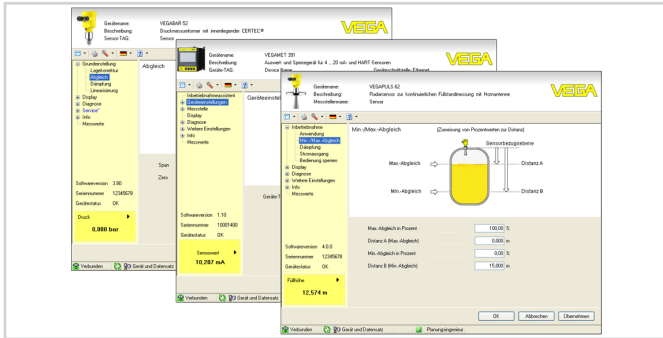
Gerätename: VEGABAR 52
Beschreibung: Druckmessumformer mit mnonlegender CERTEC®
Sensor-TAG: Sensor

VEGA

Grundeinstellung
Lagekorrektur
Abgleich
Dämpfung
Linearisierung
Display
Diagnose
Service
Info
Messwerte

Abgleich

Span
Zero

Softwareversion 3.80
Seriennummer 12345678
Gerätestatus OK

Druck
0,000 bar

Verbunden
Gerät und Datensatz

Gerätename: VEGAMET 391
Beschreibung: Auswert- und Speisegerät für 4 ... 20 mA- und HART-Sensoren
Geräte-TAG: Device Name
Geräteschnittstelle: Ethernet

VEGA

Inbetriebnahmeassistent
Geräteeinstellungen
Messstelle
Display
Diagnose
Weitere Einstellungen
Info
Messwerte

Geräteeinst

Geräte-T

Softwareversion 1.10
Seriennummer 10001400
Gerätestatus OK

Sensorwert
10,287 mA

Verbunden
Gerät und Datensatz

Gerätename: VEGAPULS 62
Beschreibung: Radarsensor zur kontinuierlichen Füllstandmessung mit Hornantenne
Messstellenname: Sensor

VEGA

Inbetriebnahme
Anwendung
Min.-/Max.-Abgleich
Dämpfung
Stromausgang
Bedienung sperren
Display
Diagnose
Weitere Einstellungen
Info
Messwerte

Min.-/Max.-Abgleich
(Zuweisung von Prozentwerten zur Distanz)

Sensorbezugsebene
Max.-Abgleich
Distanz A
Min.-Abgleich
Distanz B

| | | |
|---|---|---|
| Max.-Abgleich in Prozent | 100,00 | % |
| Distanz A (Max.-Abgleich) | 0,000 | m |
| Min.-Abgleich in Prozent | 0,00 | % |
| Distanz B (Min.-Abgleich) | 15,000 | m |

Softwareversion 4.0.0
Seriennummer 12345678
Gerätestatus OK

Füllhöhe
12,574 m

OK
Abbrechen
Übernehmen

Verbunden
Gerät und Datensatz
Planungsingenieur